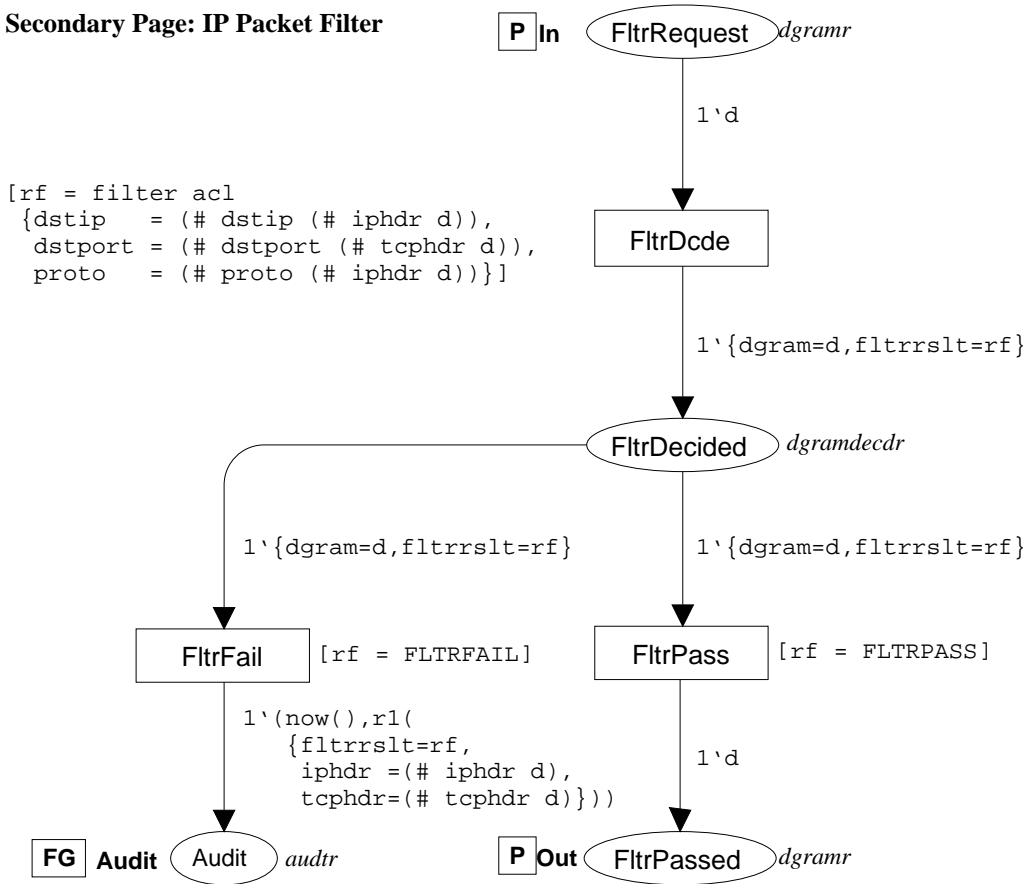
Secondary Page: IP Packet Filter

P In FltrRequest dgramr

1`d

[rf = filter acl
{dstip = (# dstip (# iphdr d)),
dstport = (# dstport (# tcphdr d)),
proto = (# proto (# iphdr d))}]

FltrDcde

1`{dgram=d,fltrrslt=rf}

FltrDecided dgramdecdr

1`{dgram=d,fltrrslt=rf}

1`{dgram=d,fltrrslt=rf}

FltrFail [rf = FLTRFAIL]

FltrPass [rf = FLTRPASS]

1`(now(),r1(
{fltrrslt=rf,
iphdr =(# iphdr d),
tcphdr=(# tcphdr d)}))

1`d

FG Audit Audit audtr

P Out FltrPassed dgramr